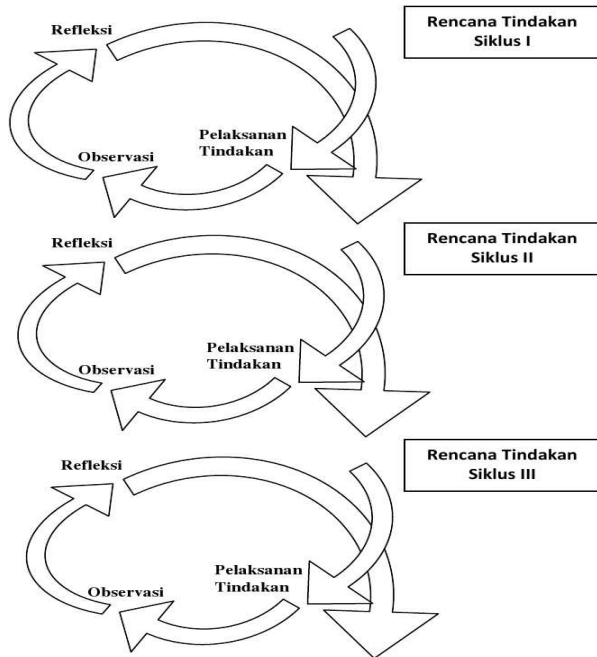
Rencana Tindakan Siklus I

Refleksi

Pelaksanan Tindakan

Observasi

Rencana Tindakan Siklus II

Refleksi

Pelaksanan Tindakan

Observasi

Rencana Tindakan Siklus III

Refleksi

Pelaksanan Tindakan

Observasi